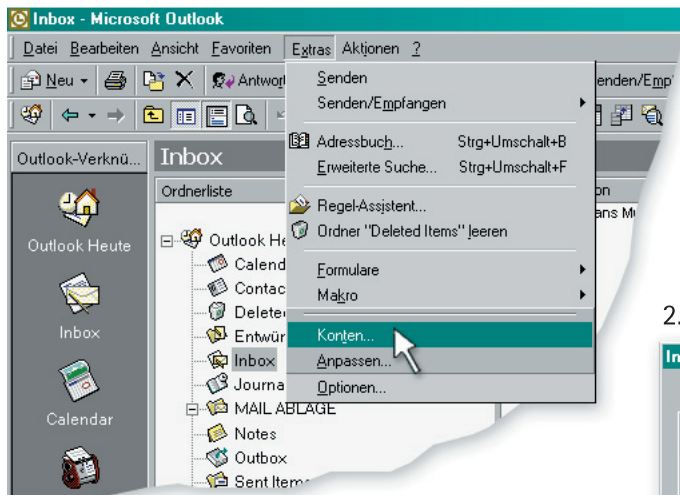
Inbox - Microsoft Outlook

Datei Bearbeiten Ansicht Favoriten Extras Aktionen ?

Neu Antwort Senden/Empf

Outlook-Verknü... Inbox

Ordnerliste

Outlook Heute

Inbox

Calendar

Outlook He

Calend

Contac

Delete

Entwür

Inbox

Journa

MAIL ABLAGE

Notes

Outbox

Sent Items

on

ans M

Senden

Senden/Empfangen

Adressbuch... Strg+Umschalt+B

Erweiterte Suche... Strg+Umschalt+F

Regel-Assistent...

Ordner "Deleted Items" leeren

Formulare

Makro

Konten...

Anpassen...

Optionen...

2.

In